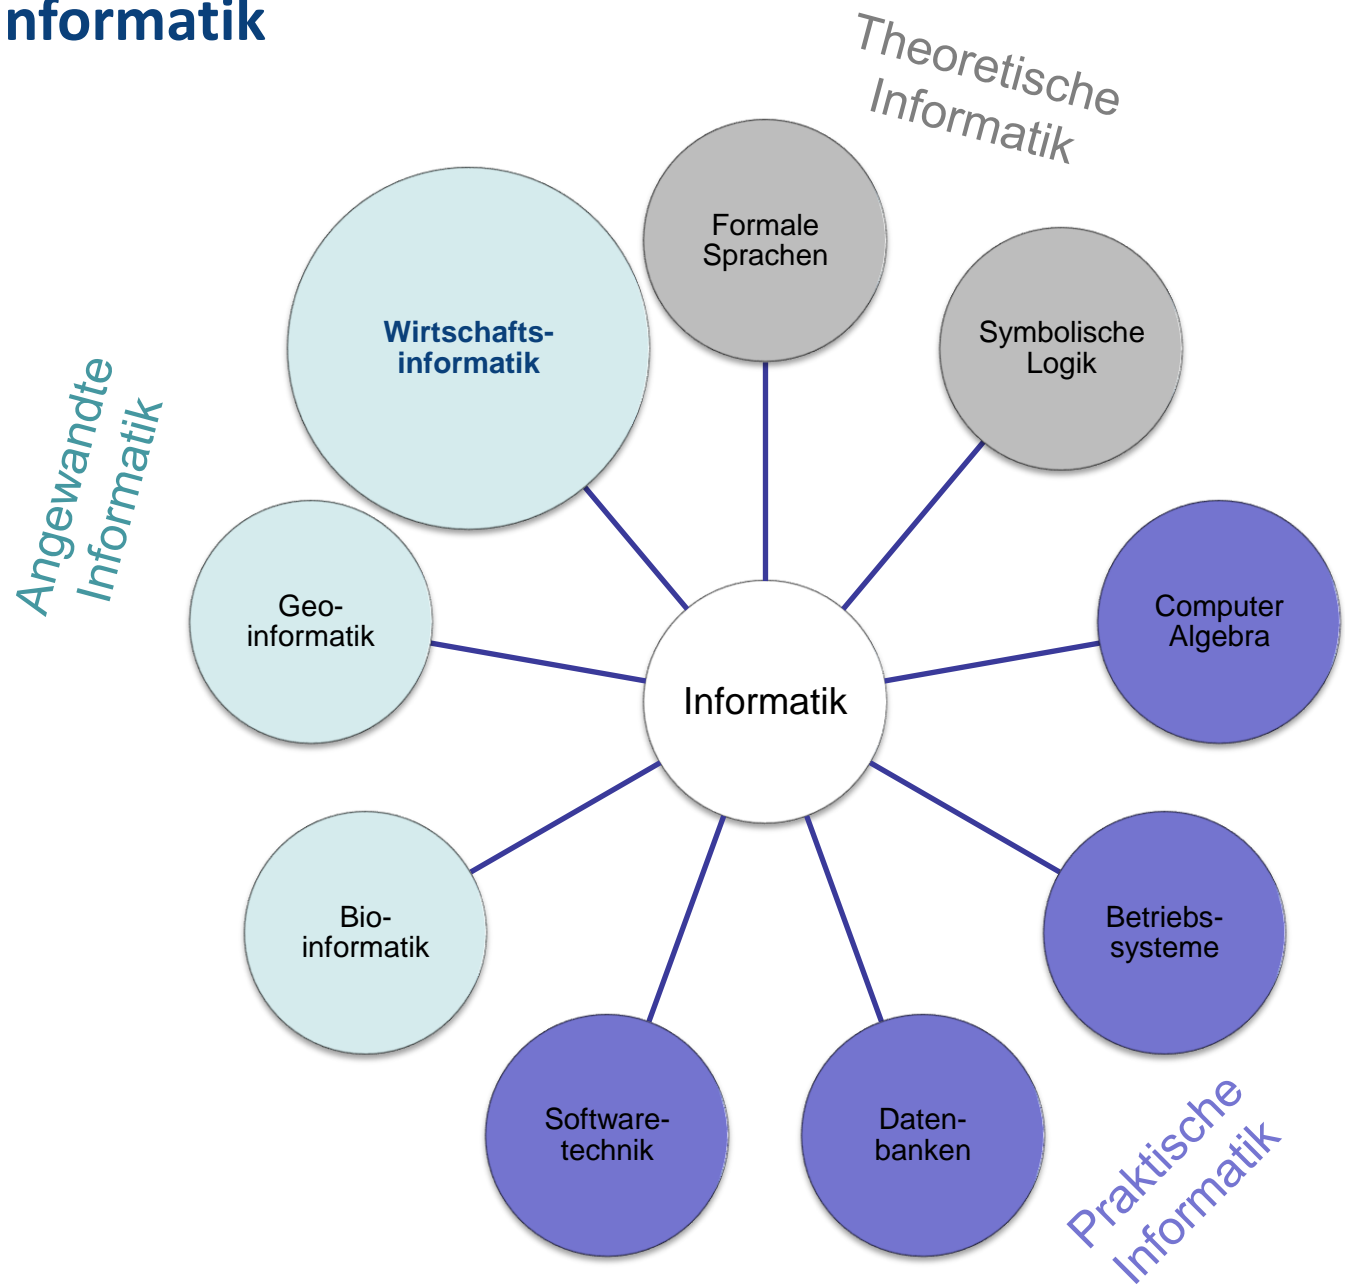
nformatik

Theoretische Informatik

Formale Sprachen

Symbolische Logik

Wirtschaftsinformatik

Angewandte Informatik

Geoinformatik

Informatik

Computer Algebra

Bioinformatik

Betriebssysteme

Softwaretechnik

Datenbanken

Praktische Informatik